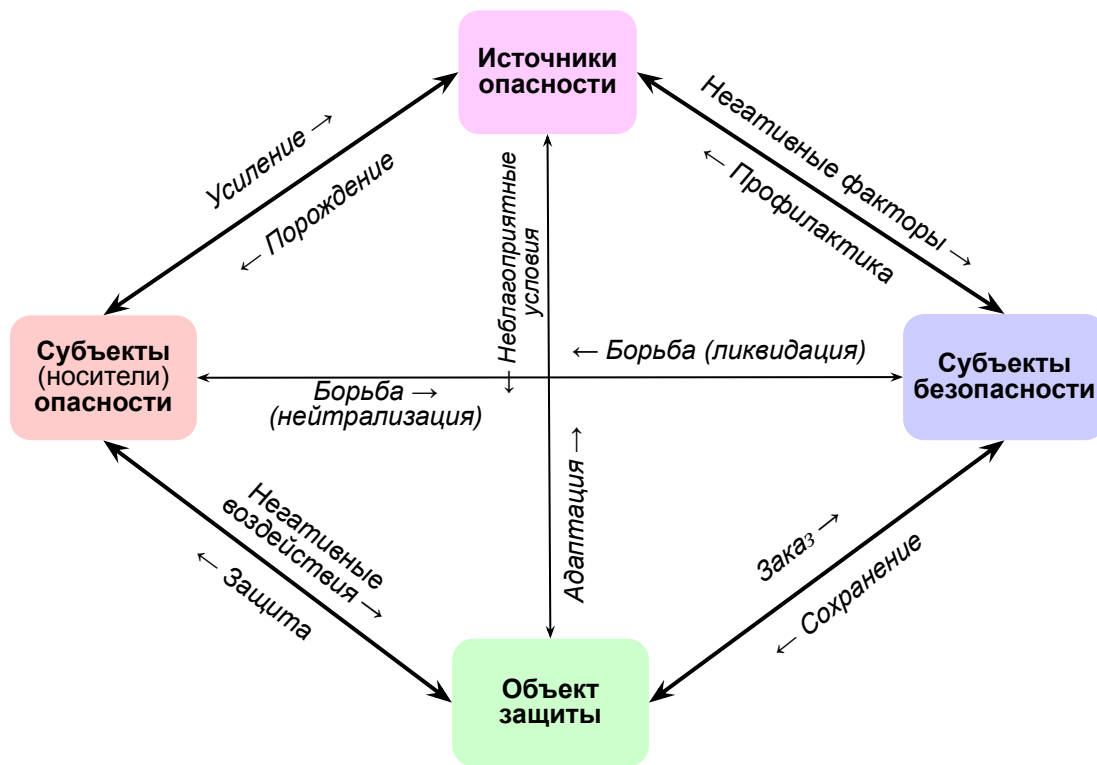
Источники опасности

Усиление →
← Порождение

Неблагоприятные условия ↓

Негативные факторы →
← Профилактика

Субъекты (носители) опасности

Борьба →
(нейтрализация)

← Борьба (ликвидация)

Субъекты безопасности

Негативные воздействия →
← Защита

Адаптация →

Заказ →
← Сохранение

Объект защиты